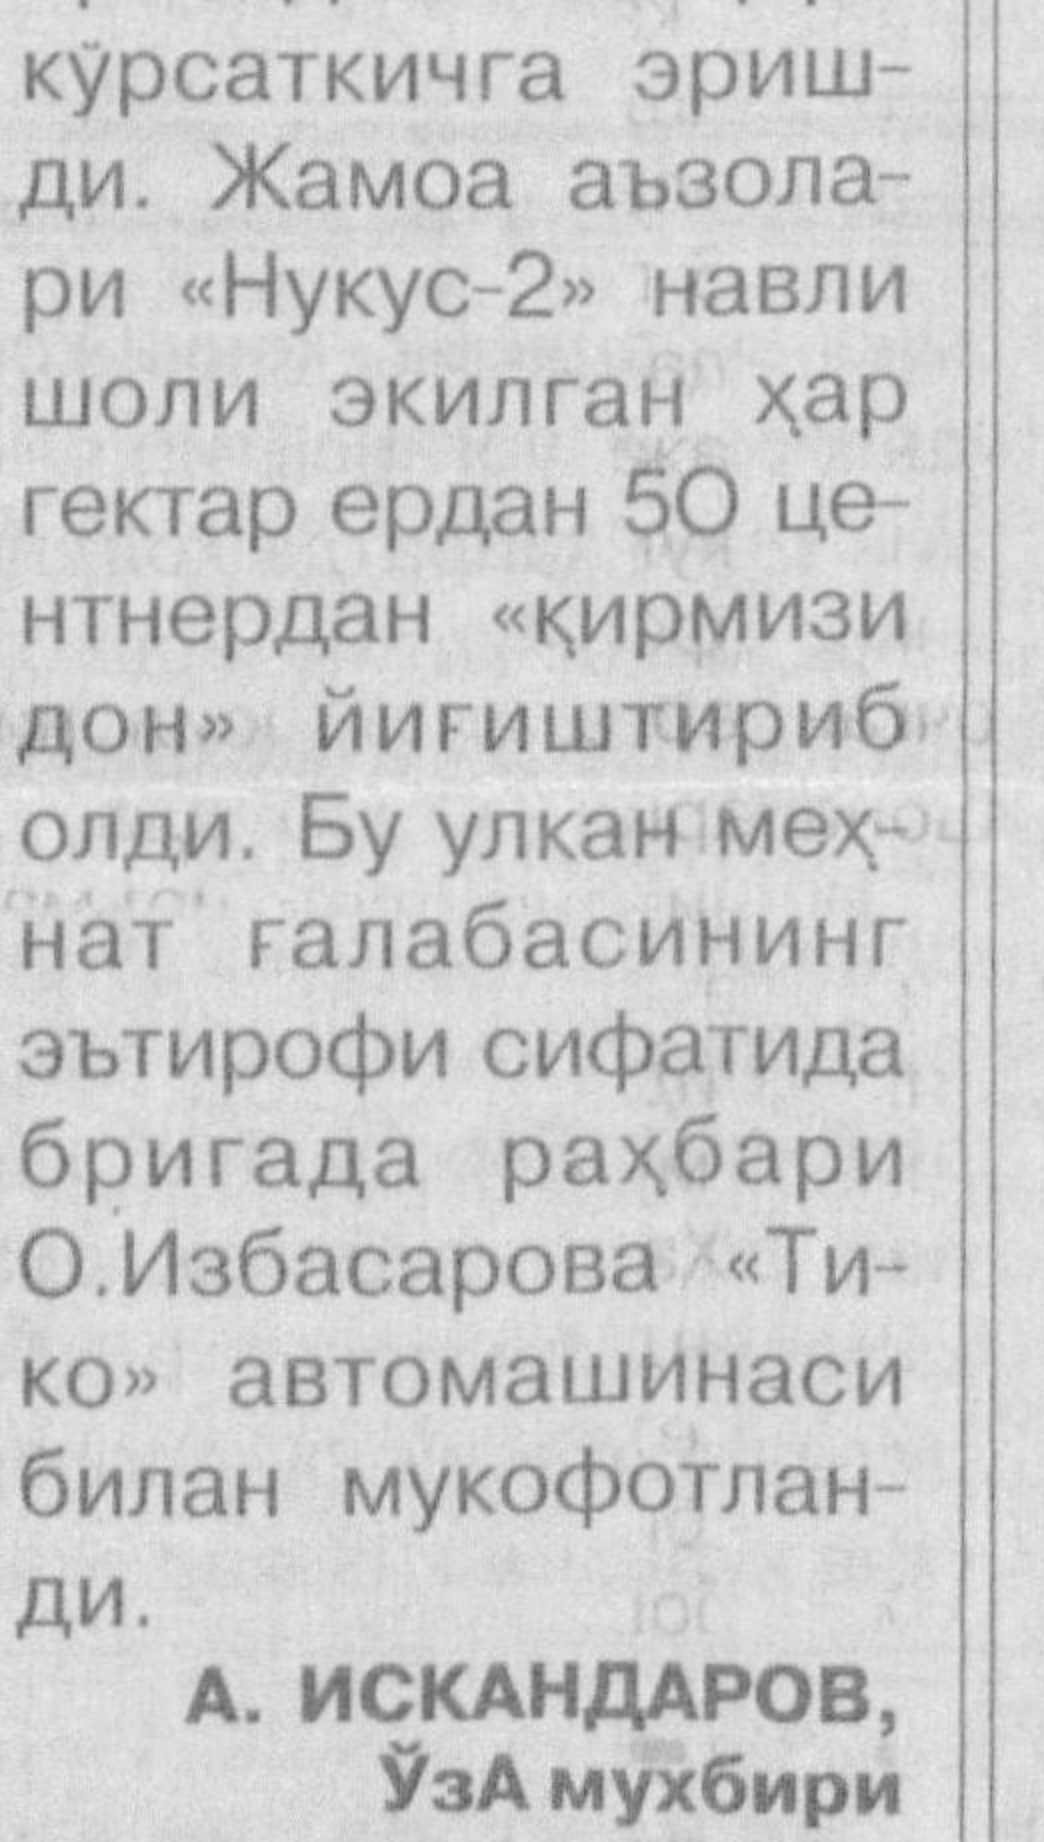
кўрсаткичга эришди. Жамоа аъзолари «Нукус-2» навли шоли экилган ҳар гектар ердан 50 центнердан «қирмизи дон» йиғиштириб олди. Бу улкан меҳнат ғалабасининг эътирофи сифатида бригада раҳбари О.Избасарова «Тико» автомашинаси билан мукофотланди.

А. ИСКАНДАРОВ,
ЎзА мухбири